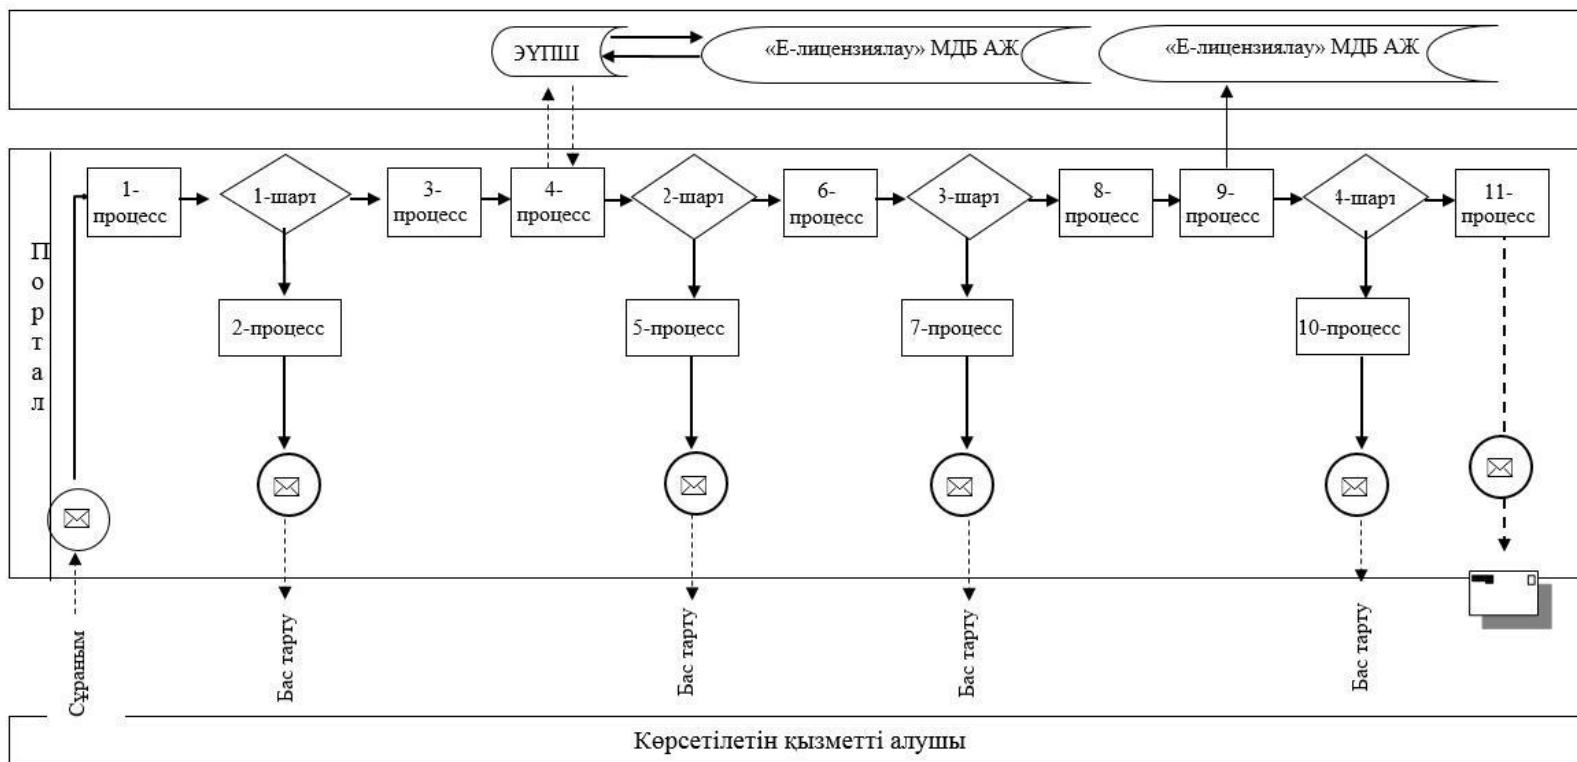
ЭҮПШ

«Е-лицензиялау» МДБ АЖ

«Е-лицензиялау» МДБ АЖ

Портал

1-процесс

1-шарт

3-процесс

4-процесс

2-шарт

6-процесс

3-шарт

8-процесс

9-процесс

4-шарт

11-процесс

2-процесс

5-процесс

7-процесс

10-процесс

Сұраным

Бас тарту

Бас тарту

Бас тарту

Бас тарту

Көрсетілетін қызметті алушы